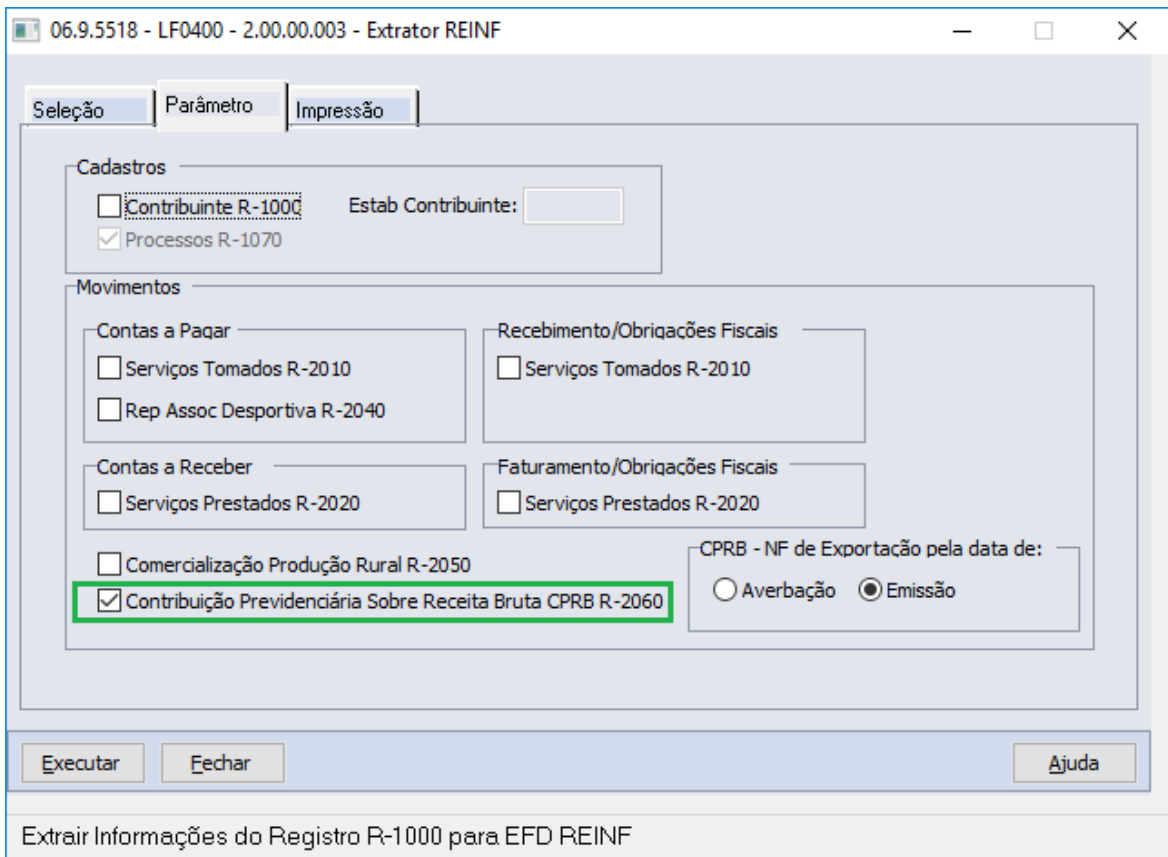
06.9.5518 - LF0400 - 2.00.00.003 - Extrator REINF

Seleção | Parâmetro | Impressão

Cadastros
Contribuinte R-1000
Estab Contribuinte:
Processos R-1070

Movimentos
Contas a Pagar
Serviços Tomados R-2010
Rep Assoc Desportiva R-2040

Recebimento/Obrigações Fiscais
Serviços Tomados R-2010

Contas a Receber
Serviços Prestados R-2020

Faturamento/Obrigações Fiscais
Serviços Prestados R-2020

Comercialização Produção Rural R-2050
Contribuição Previdenciária Sobre Receita Bruta CPRB R-2060

CPRB - NF de Exportação pela data de:
Averbação
Emissão

Executar
Fechar
Ajuda

Extrair Informações do Registro R-1000 para EFD REINF